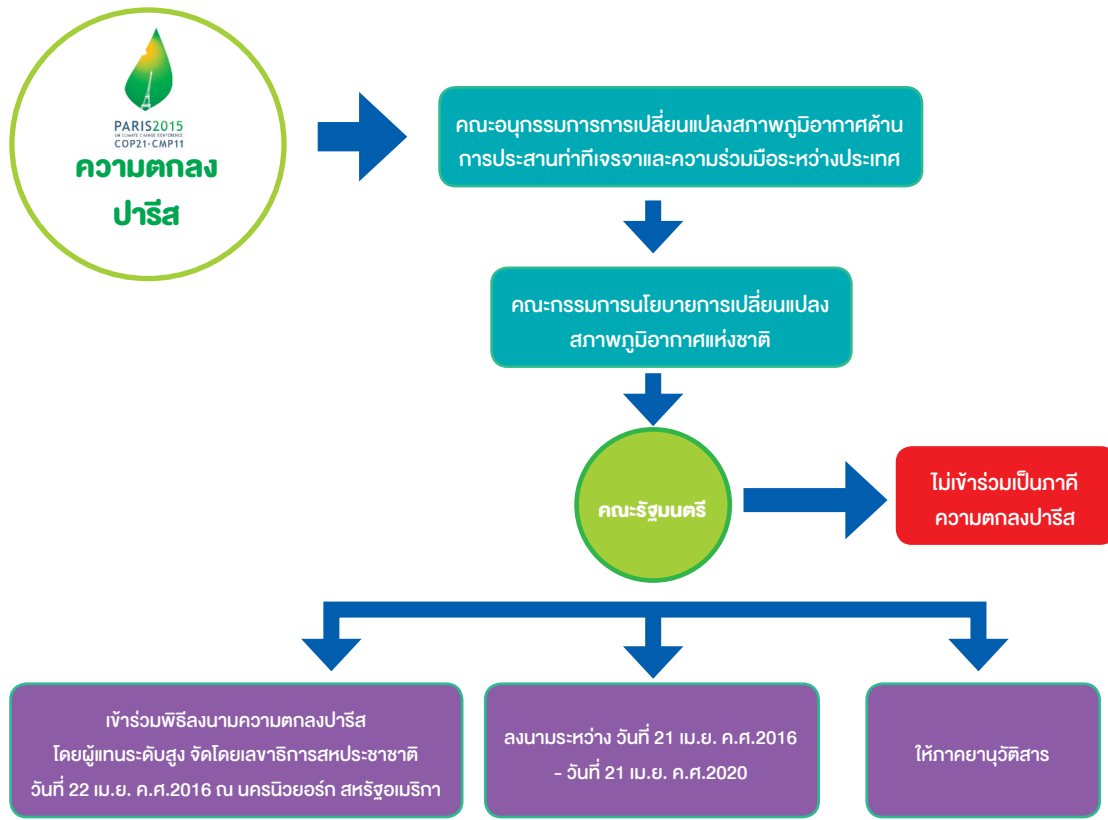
PARIS2015
UN CLIMATE CHANGE CONFERENCE
COP21·CMP11
ความตกลง
ปารีส

คณะอนุกรรมการการเปลี่ยนแปลงสภาพภูมิอากาศด้านการประสานท่าทีเจรจาและความร่วมมือระหว่างประเทศ

คณะกรรมการนโยบายการเปลี่ยนแปลงสภาพภูมิอากาศแห่งชาติ

คณะรัฐมนตรี

ไม่เข้าร่วมเป็นภาคีความตกลงปารีส

เข้าร่วมพิธีลงนามความตกลงปารีส โดยผู้แทนระดับสูง จัดโดยเลขาธิการสหประชาชาติ วันที่ 22 เม.ย. ค.ศ.2016 ณ นครนิวยอร์ก สหรัฐอเมริกา

ลงนามระหว่าง วันที่ 21 เม.ย. ค.ศ.2016 - วันที่ 21 เม.ย. ค.ศ.2020

ให้ภาคยานุวัติสาร